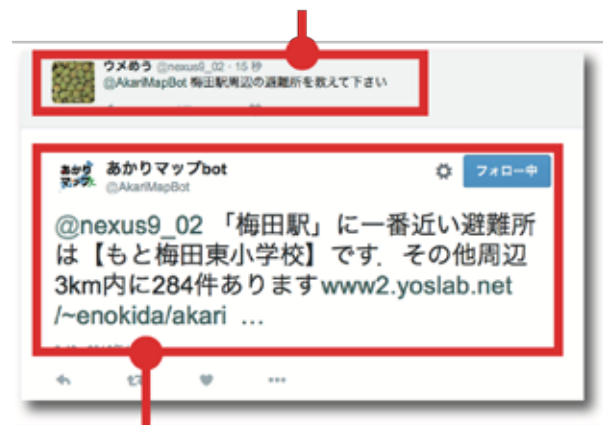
ウメめう @nexus9_02 · 15 秒
@AkariMapBot 梅田駅周辺の避難所を教えて下さい

あかりマップ
あかりマップbot
@AkariMapBot
フォロー中

@nexus9_02 「梅田駅」に一番近い避難所は【もと梅田東小学校】です．その他周辺3km内に284件ありますwww2.yoslab.net/~enokida/akari …